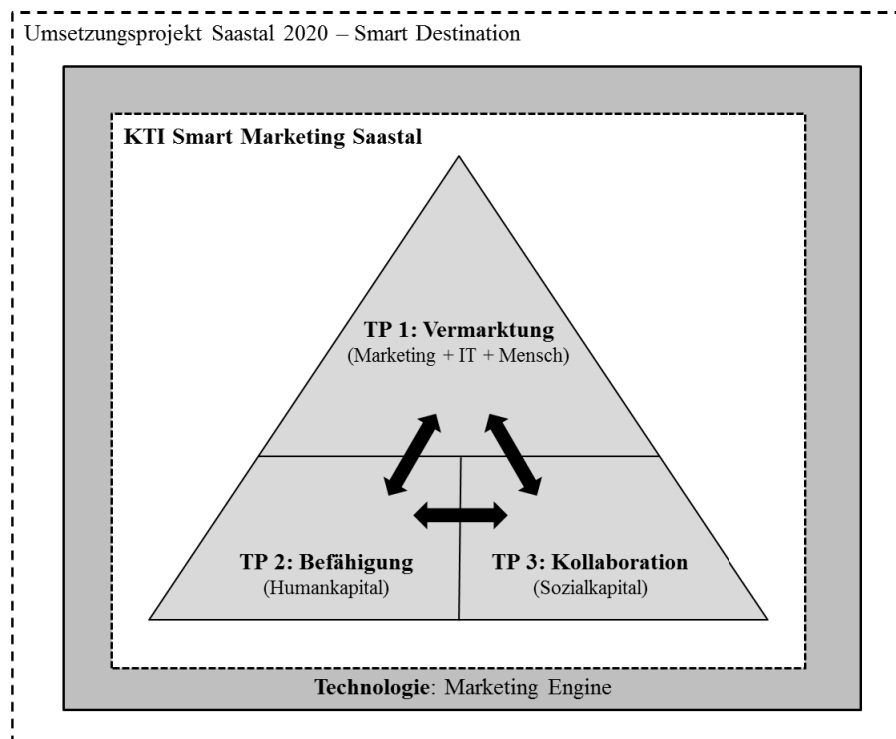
Umsetzungsprojekt Saastal 2020 – Smart Destination

KTI Smart Marketing Saastal

TP 1: Vermarktung
(Marketing + IT + Mensch)

TP 2: Befähigung
(Humankapital)

TP 3: Kollaboration
(Sozialkapital)

Technologie: Marketing Engine